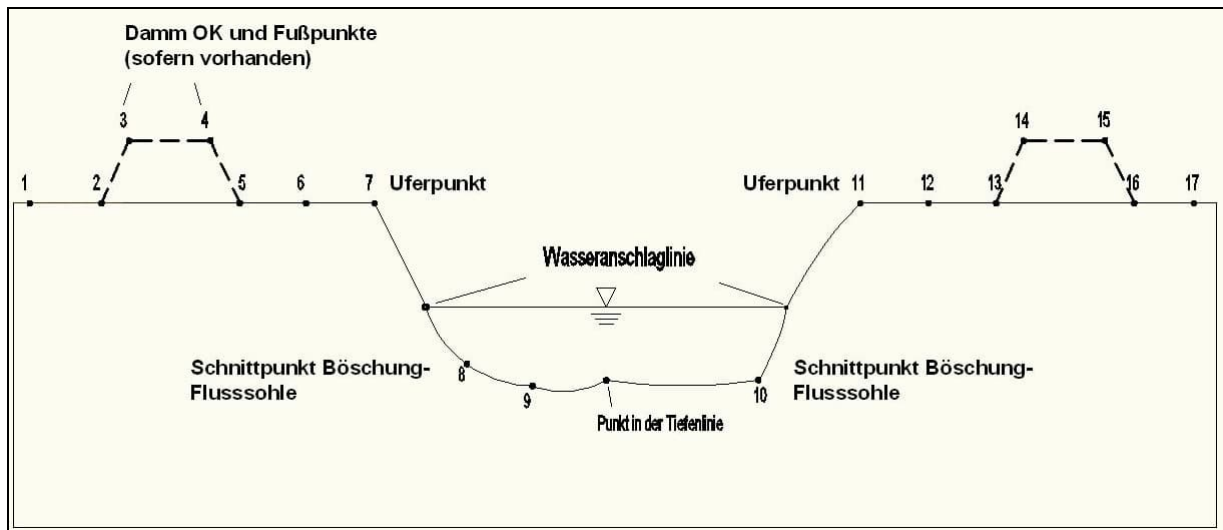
Damm OK und Fußpunkte
(sofern vorhanden)

3 4

1 2 5 6 7 Uferpunkt

14 15

Uferpunkt 11 12 13 16 17

Wasseranschlaglinie

Schnittpunkt Böschung-Flusssohle

8 9 10

Punkt in der Tiefenlinie

Schnittpunkt Böschung-Flusssohle